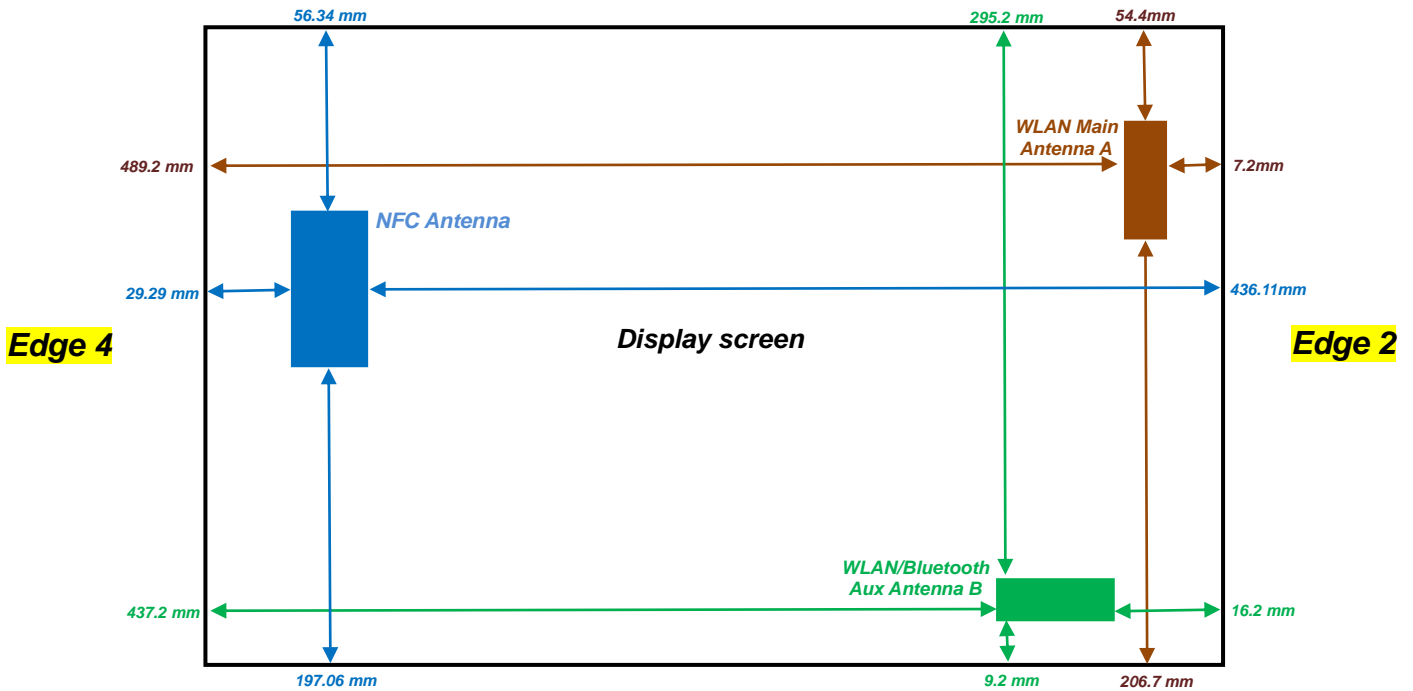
56.34 mm

295.2 mm

54.4mm

WLAN Main Antenna A

489.2 mm

7.2mm

NFC Antenna

29.29 mm

436.11mm

Edge 4

Display screen

Edge 2

WLAN/Bluetooth Aux Antenna B

437.2 mm

16.2 mm

197.06 mm

9.2 mm

206.7 mm